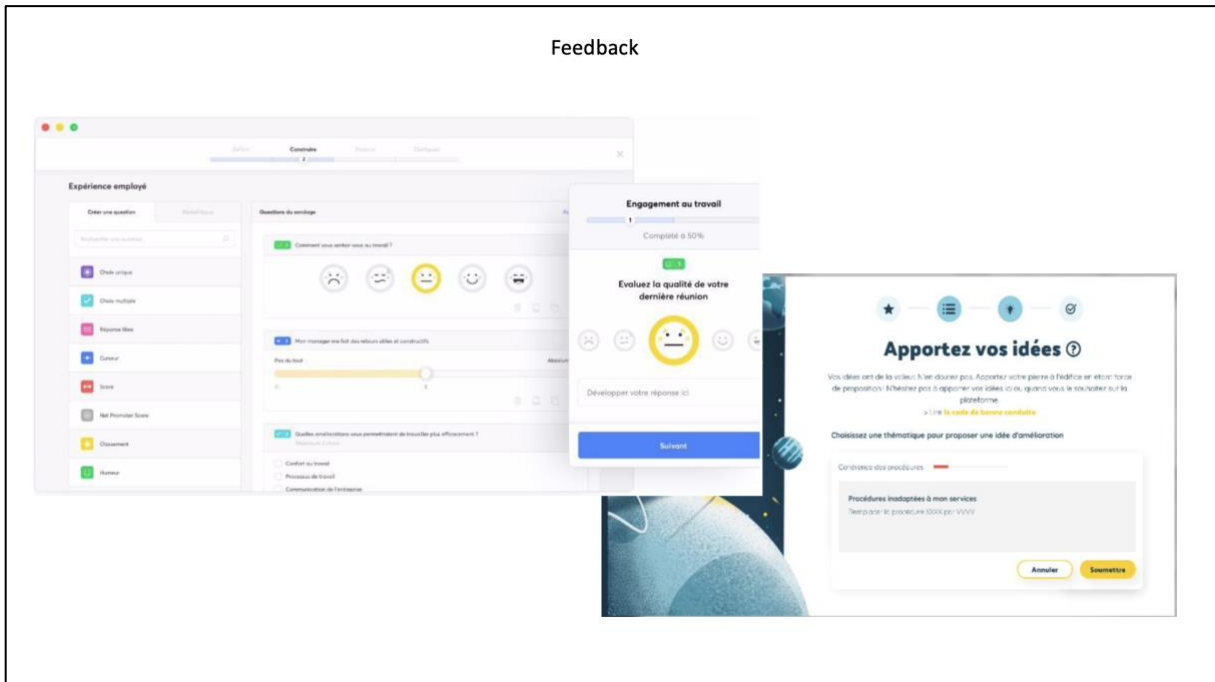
Feedback

Définir Construire Diffuser Distiguer

Expérience employé

Créer une question Bibliothèque

Questions du sondage

Rechercher une question

Choix unique
Choix multiple
Réponse libre
Curseur
Score
Net Promoter Score
Classement
Humeur

Comment vous sentez-vous au travail ?

Mon manager me fait des retours utiles et constructifs

Pas du tout Absolument

Quelles améliorations vous permettraient de travailler plus efficacement ?

Confort au travail
Processus de travail
Communication de l'entreprise

Engagement au travail

Complété à 50%

Evaluez la qualité de votre dernière réunion

Développer votre réponse ici

Suivant

Apportez vos idées

Vos idées ont de la valeur. N'en doutez pas. Apportez votre pierre à l'édifice en étant force de proposition ! N'hésitez pas à apporter vos idées ici, quand vous le souhaitez sur la plateforme.
> Lire la code de bonne conduite

Choisissez une thématique pour proposer une idée d'amélioration

Conformité des procédures

Procédures inadaptées à mon services
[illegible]

Annuler Soumettre